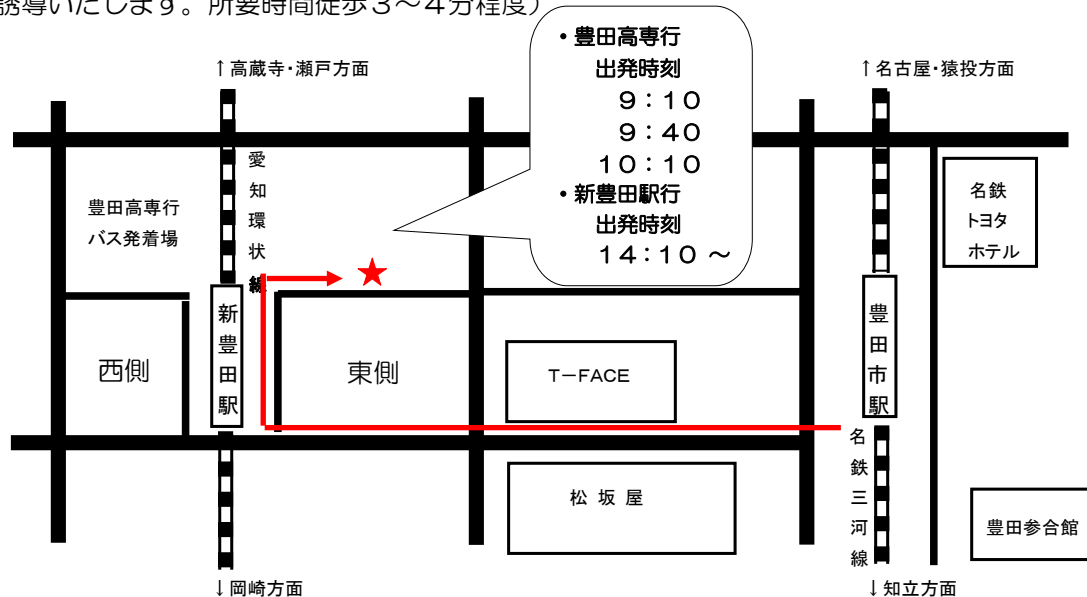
誘導いたします。所要時間徒歩3～4分程度）

・豊田高専行
出発時刻
9：10
9：40
10：10
・新豊田駅行
出発時刻
14：10 ～

↑高蔵寺・瀬戸方面

↑名古屋・猿投方面

愛知環状線

豊田高専行
バス発着場

名鉄
トヨタ
ホテル

新豊田駅

西側

東側

T－FACE

豊田市駅

名鉄三河線

松坂屋

豊田参合館

↓岡崎方面

↓知立方面